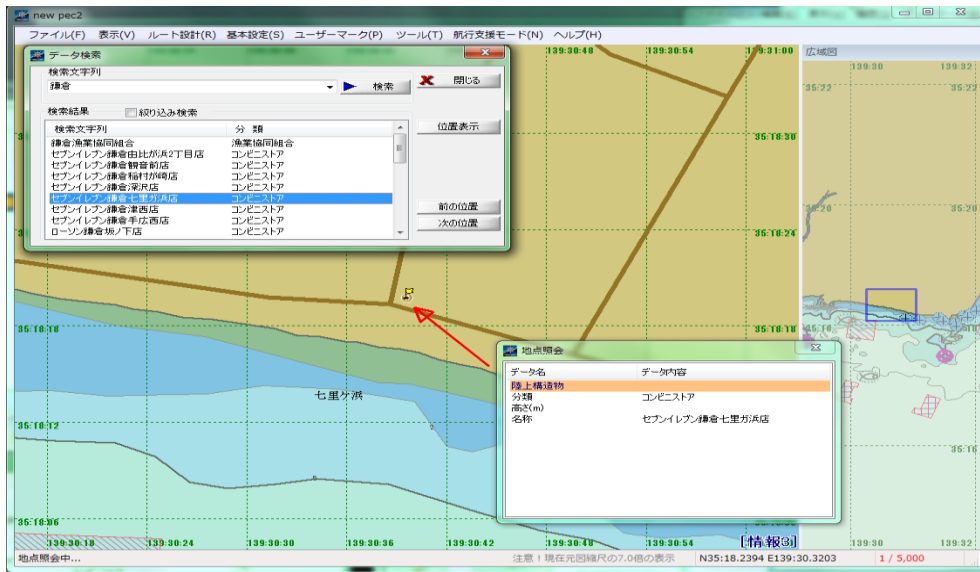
new pec2

ファイル(F) 表示(V) ルート設計(R) 基本設定(S) ユーザーマーク(P) ツール(T) 航行支援モード(N) ヘルプ(H)

データ検索

検索文字列

鎌倉

検索

閉じる

検索結果

絞り込み検索

位置表示

| 検索文字列 | 分類 |
|---|---|
| 鎌倉漁業協同組合 | 漁業協同組合 |
| セブンイレブン鎌倉由比ガ浜2丁目店 | コンビニストア |
| セブンイレブン鎌倉観音前店 | コンビニストア |
| セブンイレブン鎌倉稲村が崎店 | コンビニストア |
| セブンイレブン鎌倉深沢店 | コンビニストア |
| セブンイレブン鎌倉七里ガ浜店 | コンビニストア |
| セブンイレブン鎌倉津西店 | コンビニストア |
| セブンイレブン鎌倉手広西店 | コンビニストア |
| ローソン鎌倉坂ノ下店 | コンビニストア |

前の位置

次の位置

139:30:48 139:30:54 139:31:00

広域図

139:30 139:3

35:22 35:22

35:18:30

35:20 35:20

35:18:24

35:18:18 35:18:18 35:18

七里ケ浜

35:18:12

35:18:06

139:30:18 139:30:24 139:30:30 139:30:36 139:30:42 139:30:48 139:30:54

139:30 139:3

地点照会

| データ名 | データ内容 |
|---|---|
| 陸上構造物 | |
| 分類 | コンビニストア |
| 高さ(m) | |
| 名称 | セブンイレブン鎌倉七里ガ浜店 |

[情報3]

地点照会中...

注意！現在元図縮尺の7.0倍の表示

N35:18.2394 E139:30.3203

1 / 5,000